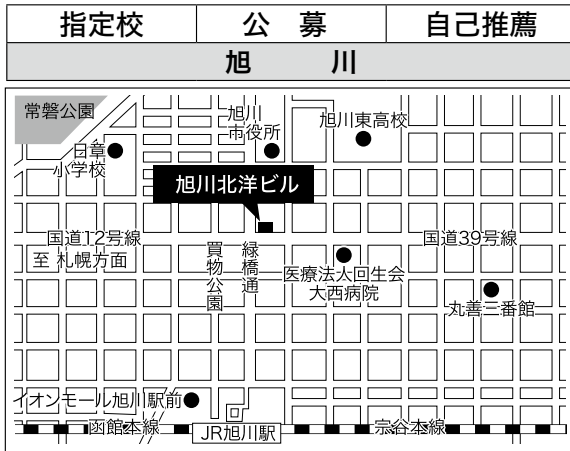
| 指定校 | 公　募 | 自己推薦 |
|---|---|---|

旭　川

常磐公園

日章小学校

旭川市役所

旭川東高校

旭川北洋ビル

国道12号線
至 札幌方面

買物公園

緑橋通

医療法人回生会
大西病院

国道39号線

丸善三番館

イオンモール旭川駅前

函館本線

JR旭川駅

宗谷本線